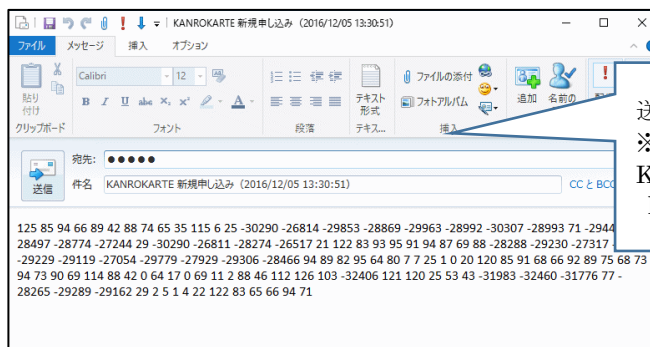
KANROKARTE 新規申し込み (2016/12/05 13:30:51)

ファイル メッセージ 挿入 オプション

貼り付け クリップボード

Calibri 12

B I U abc $X_2$ $X^2$ A

フォント

段落

テキスト形式 テキス...

ファイルの添付 フォトアルバム 挿入

追加 名前の

送
※
K

送信

宛先: ●●●●●

件名 KANROKARTE 新規申し込み (2016/12/05 13:30:51)

CC と BCC

125 85 94 66 89 42 88 74 65 35 115 6 25 -30290 -26814 -29853 -28869 -29963 -28992 -30307 -28993 71 -2944 28497 -28774 -27244 29 -30290 -26811 -28274 -26517 21 122 83 93 95 91 94 87 69 88 -28288 -29230 -27317 -29229 -29119 -27054 -29779 -27929 -29306 -28466 94 89 82 95 64 80 7 7 25 1 0 20 120 85 91 68 66 92 89 75 68 73 94 73 90 69 114 88 42 0 64 17 0 69 11 2 88 46 112 126 103 -32406 121 120 25 53 43 -31983 -32460 -31776 77 -28265 -29289 -29162 29 2 5 1 4 22 122 83 65 66 94 71